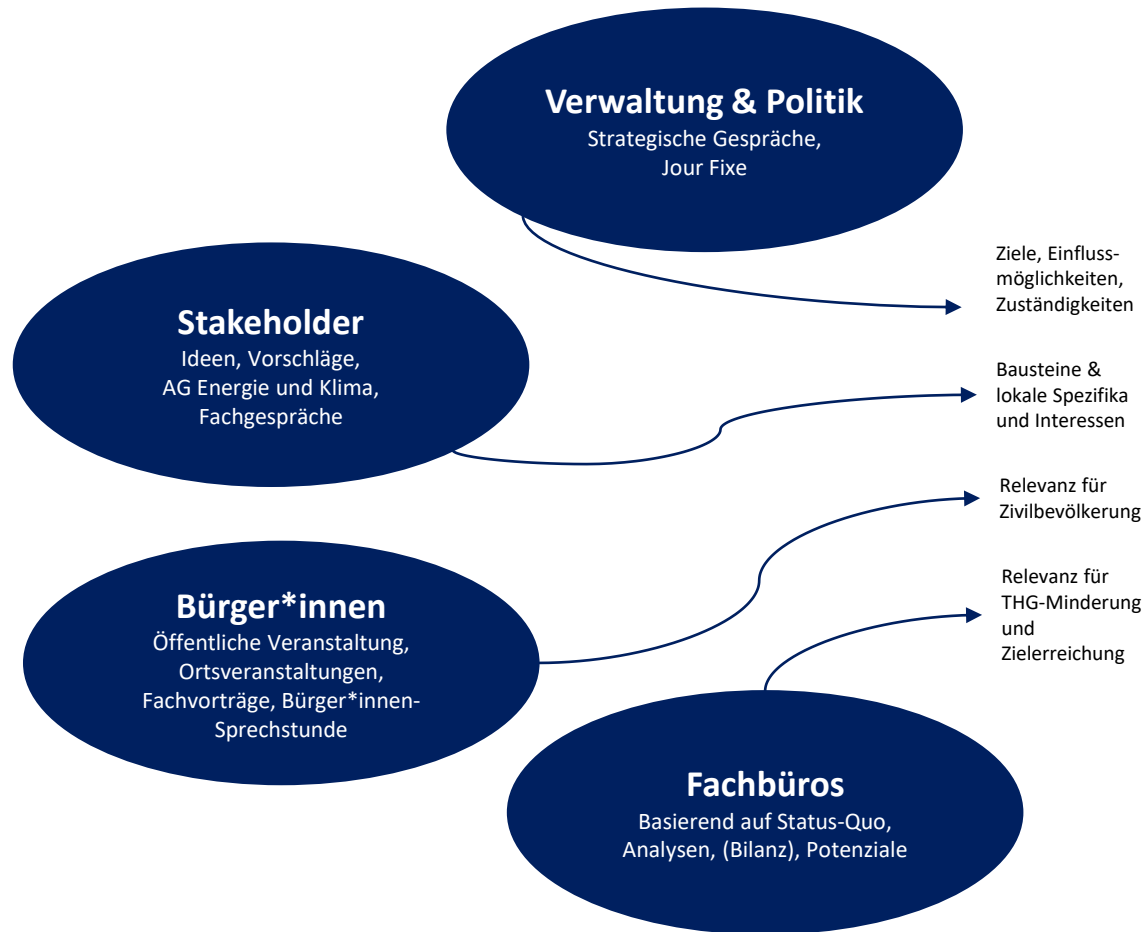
Verwaltung & Politik
Strategische Gespräche, Jour Fixe

Ziele, Einflussmöglichkeiten, Zuständigkeiten

Stakeholder
Ideen, Vorschläge, AG Energie und Klima, Fachgespräche

Bausteine & lokale Spezifika und Interessen

Relevanz für Zivilbevölkerung

Bürger*innen
Öffentliche Veranstaltung, Ortsveranstaltungen, Fachvorträge, Bürger*innen-Sprechstunde

Relevanz für THG-Minderung und Zielerreichung

Fachbüros
Basierend auf Status-Quo, Analysen, (Bilanz), Potenziale